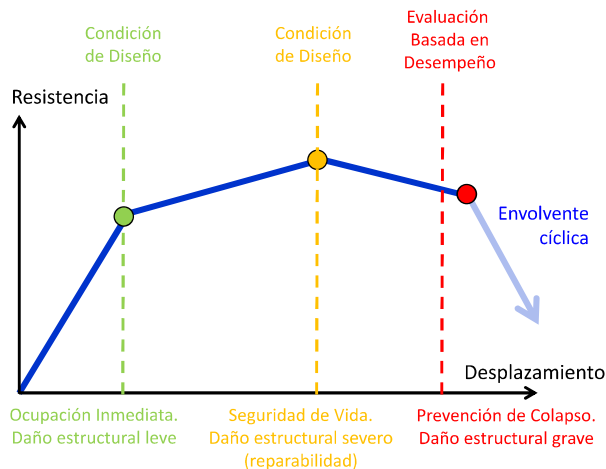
Condición de Diseño

Condición de Diseño

Evaluación Basada en Desempeño

Resistencia

Envolvente cíclica

Desplazamiento

Ocupación Inmediata. Daño estructural leve

Seguridad de Vida. Daño estructural severo (reparabilidad)

Prevención de Colapso. Daño estructural grave